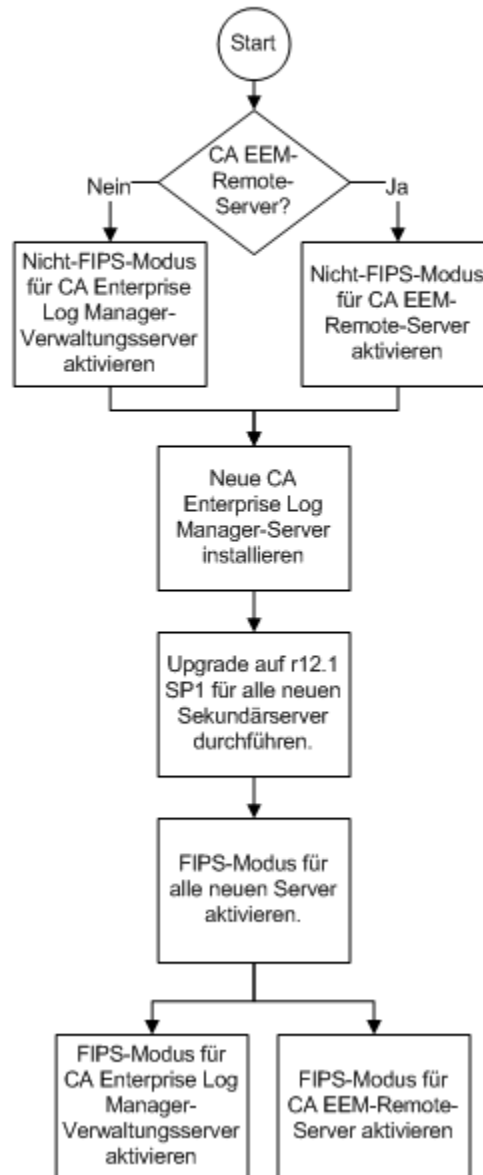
Start

CA EEM-Remote-Server?

Nein

Ja

Nicht-FIPS-Modus für CA Enterprise Log Manager-Verwaltungsserver aktivieren

Nicht-FIPS-Modus für CA EEM-Remote-Server aktivieren

Neue CA Enterprise Log Manager-Server installieren

Upgrade auf r12.1 SP1 für alle neuen Sekundärserver durchführen.

FIPS-Modus für alle neuen Server aktivieren.

FIPS-Modus für CA Enterprise Log Manager-Verwaltungsserver aktivieren

FIPS-Modus für CA EEM-Remote-Server aktivieren